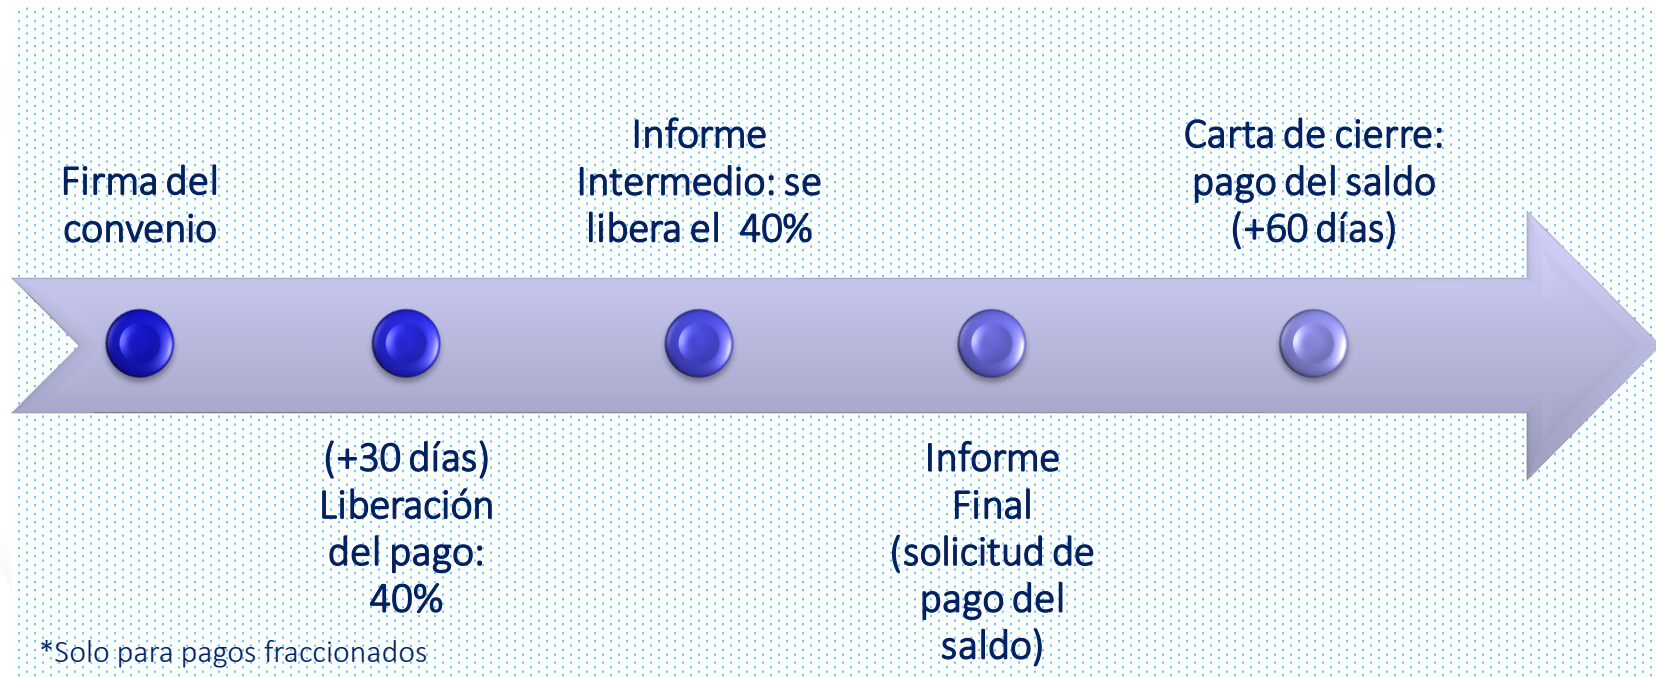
Firma del convenio

(+30 días) Liberación del pago: 40%

Informe Intermedio: se libera el 40%

Informe Final (solicitud de pago del saldo)

Carta de cierre: pago del saldo (+60 días)

*Solo para pagos fraccionados